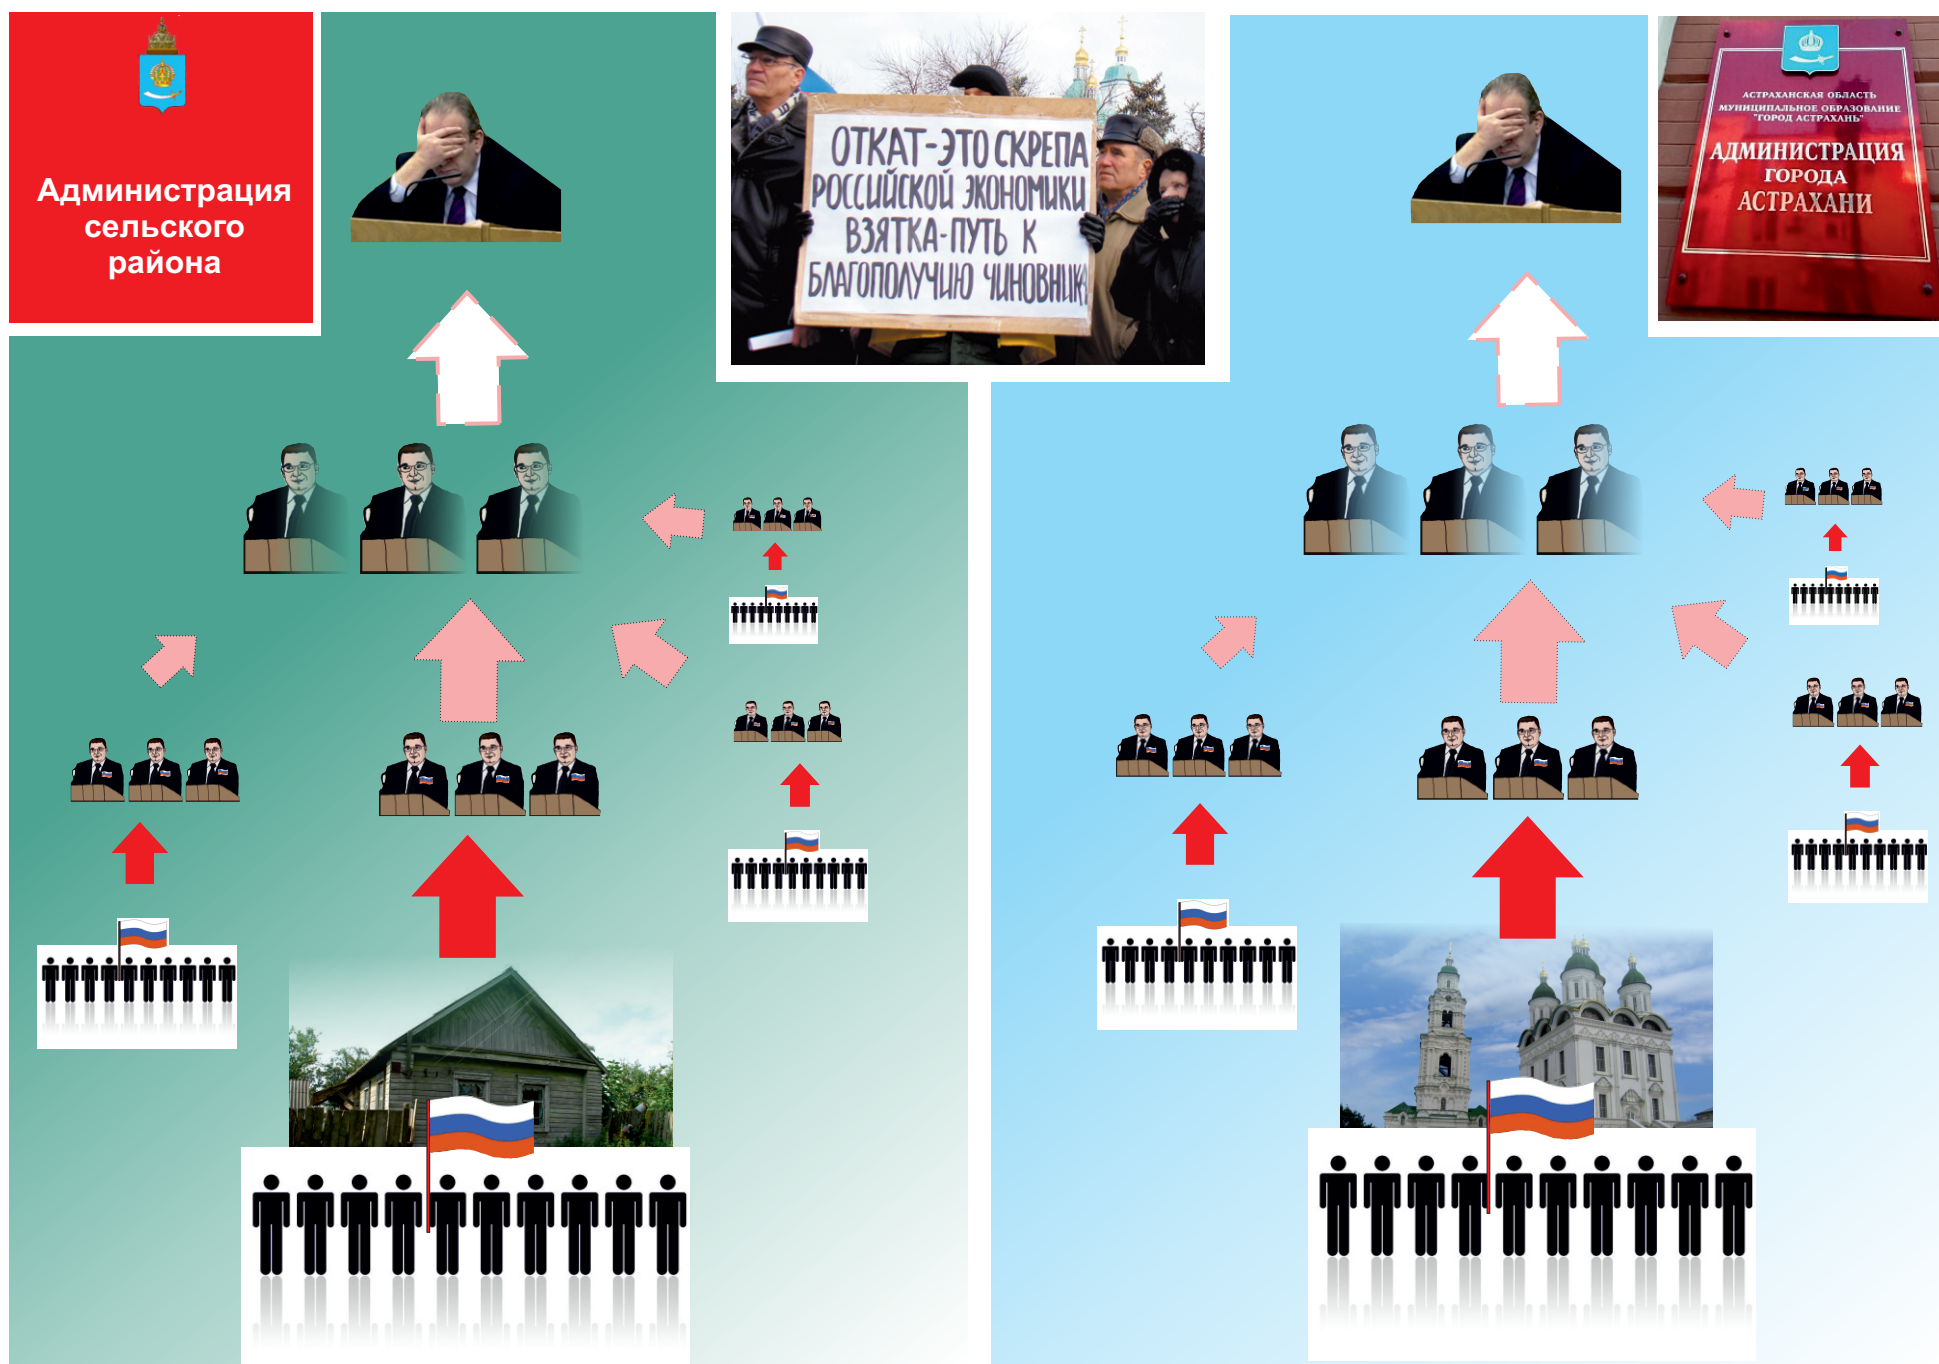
Администрация сельского района

ОТКАТ-ЭТО СКРЕПА РОССИЙСКОЙ ЭКОНОМИКИ ВЗЯТКА-ПУТЬ К БЛАГОПОЛУЧИЮ ЧИНОВНИКА

АСТРАХАНСКАЯ ОБЛАСТЬ
МУНИЦИПАЛЬНОЕ ОБРАЗОВАНИЕ
"ГОРОД АСТРАХАНЬ"
АДМИНИСТРАЦИЯ
ГОРОДА
АСТРАХАНИ